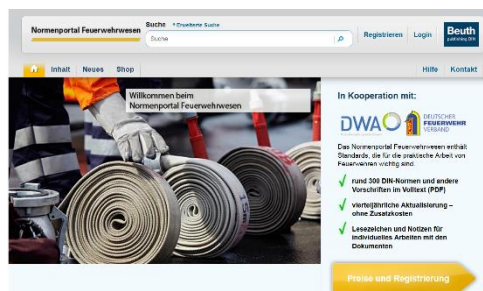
Normenportal Feuerwehrwesen

Suche

» Erweiterte Suche

Suche

Registrieren

Login

Beuth publishing DIN

Inhalt

Neues

Shop

Hilfe

Kontakt

Willkommen beim Normenportal Feuerwehrwesen

In Kooperation mit:

DWA

DEUTSCHER FEUERWEHR VERBAND

Das Normenportal Feuerwehrwesen enthält Standards, die für die praktische Arbeit von Feuerwehren wichtig sind.

rund 300 DIN-Normen und andere Vorschriften im Volltext (PDF)

vierteljährliche Aktualisierung – ohne Zusatzkosten

Lesezeichen und Notizen für individuelles Arbeiten mit den Dokumenten

Preise und Registrierung